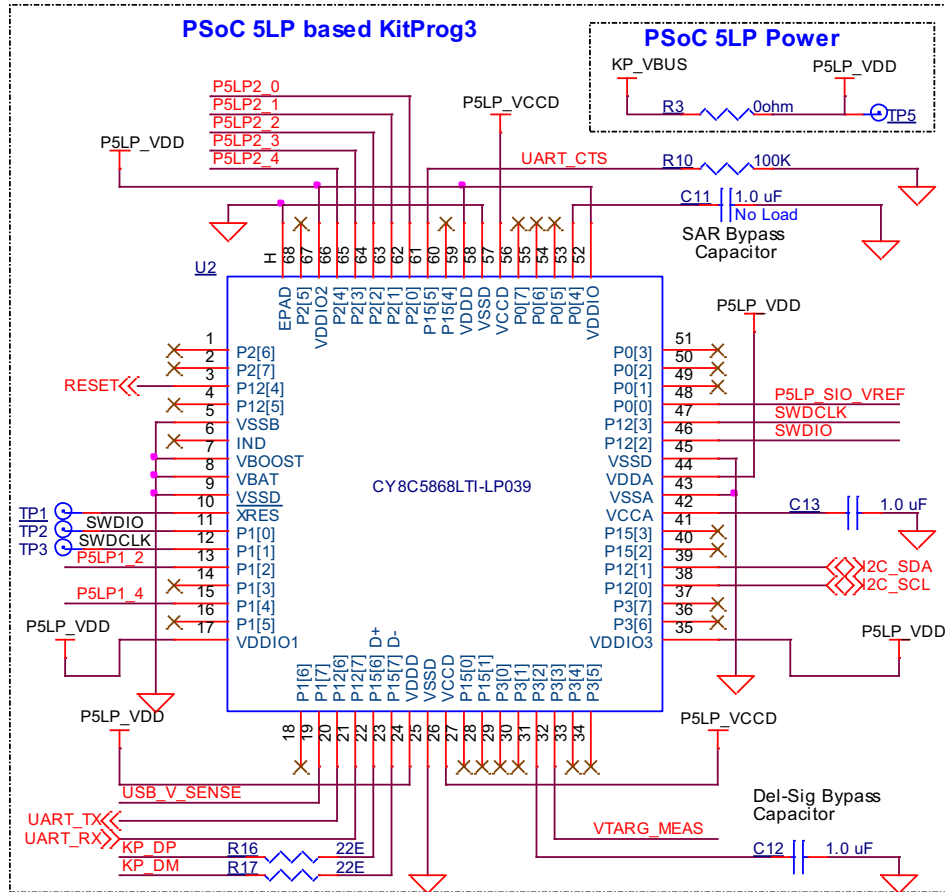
PSoC 5LP based KitProg3

PSoC 5LP Power

KP_VBUS
P5LP_VDD
R3
0ohm
TP5

P5LP2_0
P5LP2_1
P5LP2_2
P5LP2_3
P5LP2_4
P5LP_VCCD
P5LP_VDD
UART_CTS
R10
100K
C11
1.0 uF
No Load
SAR Bypass Capacitor

U2
H
68 67 66 65 64 63 62 61 60 59 58 57 56 55 54 53 52
EPAD P2[5] VDDIO2 P2[4] P2[3] P2[2] P2[1] P2[0] P15[5] P15[4] VDDD VSSD VCCD P0[7] P0[6] P0[5] P0[4] VDDIO

1 P2[6]
2 P2[7]
3 P12[4]
4 P12[5]
5 VSSB
6 IND
7 VBOOST
8 VBAT
9 VSSD
10 XRES
11 P1[0]
12 P1[1]
13 P1[2]
14 P1[3]
15 P1[4]
16 P1[5]
17 VDDIO1

RESET
TP1
TP2
TP3
SWDIO
SWDCLK
P5LP1_2
P5LP1_4
P5LP_VDD

CY8C5868LTI-LP039

P5LP_VDD
51 P0[3]
50 P0[2]
49 P0[1]
48 P0[0]
47 P12[3]
46 P12[2]
45 VSSD
44 VDDA
43 VSSA
42 VCCA
41 P15[3]
40 P15[2]
39 P12[1]
38 P12[0]
37 P3[7]
36 P3[6]
35 VDDIO3

P5LP_SIO_VREF
SWDCLK
SWDIO
C13
1.0 uF
I2C_SDA
I2C_SCL
P5LP_VDD

P1[6] P1[7] P12[6] P12[7] P15[6] D+ P15[7] D- VDDD VSSD VCCD P15[0] P15[1] P3[0] P3[1] P3[2] P3[3] P3[4] P3[5]
18 19 20 21 22 23 24 25 26 27 28 29 30 31 32 33 34

P5LP_VDD
P5LP_VCCD
USB_V_SENSE
UART_TX
UART_RX
KP_DP
KP_DM
R16
22E
R17
22E
Del-Sig Bypass Capacitor
VTARG_MEAS
C12
1.0 uF